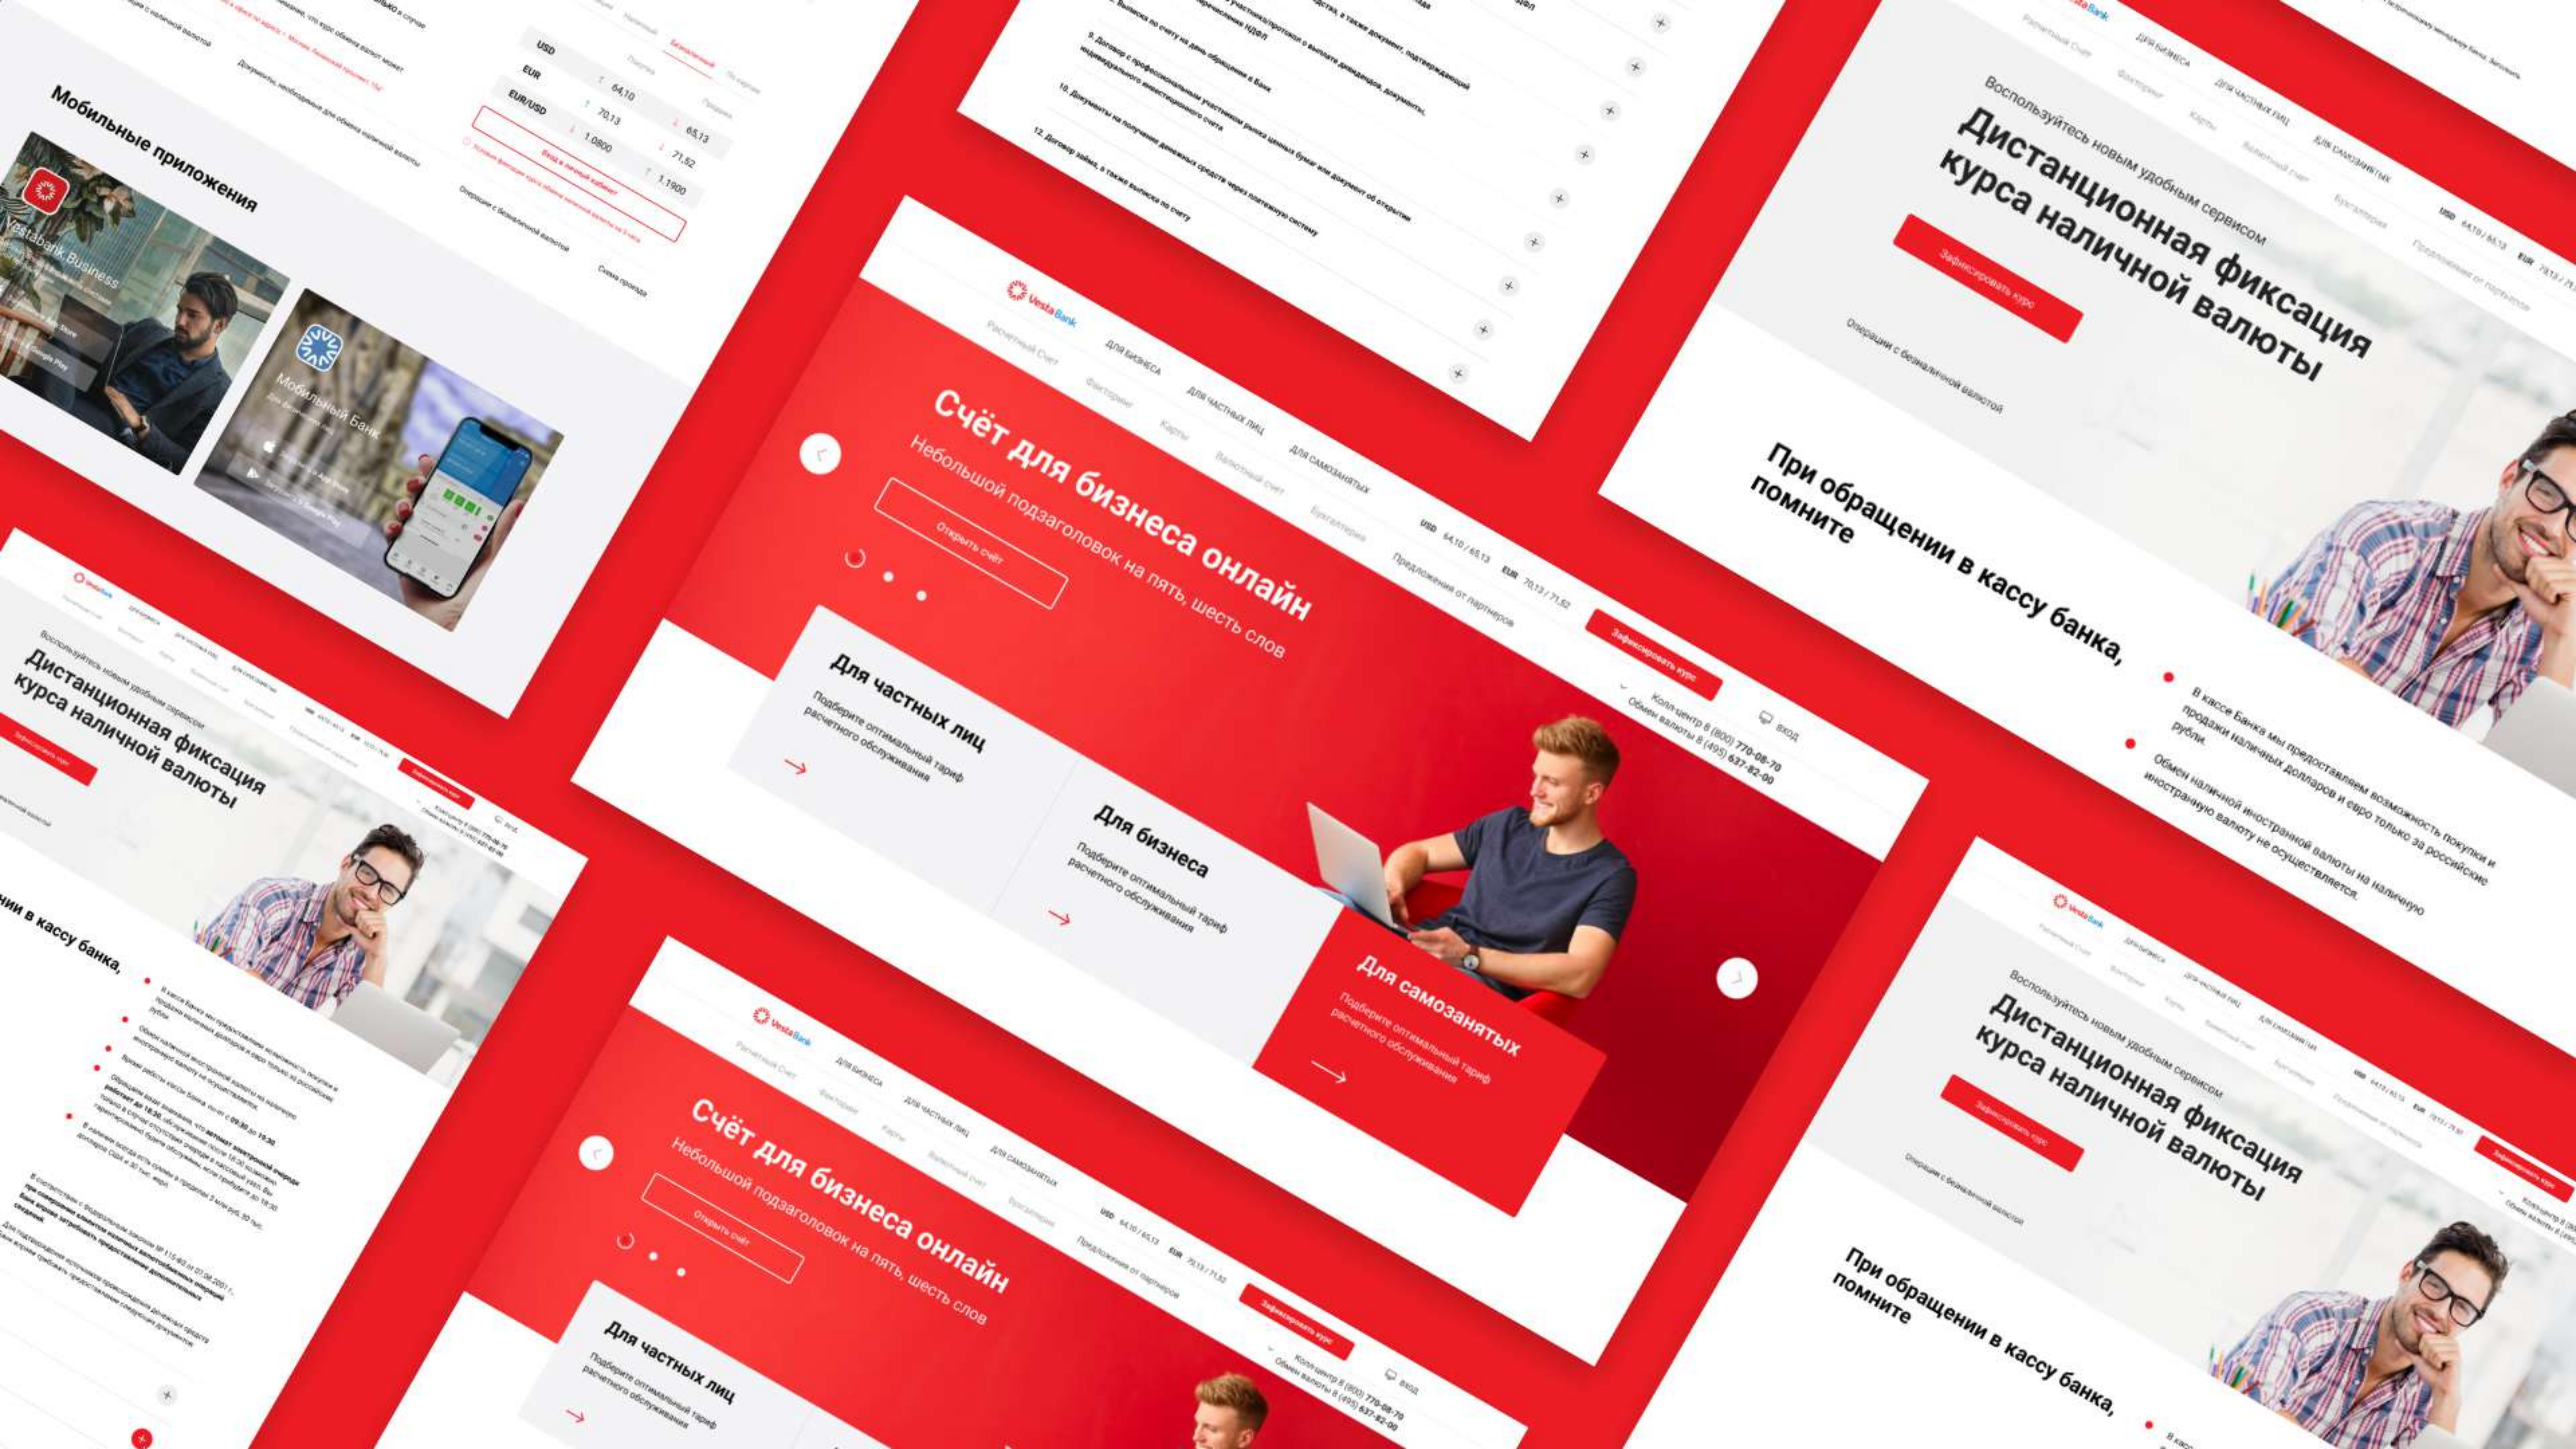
Мобильные приложения

Vestabank Business

Мобильный Банк

USD
EUR
EUR/USD
64,10
70,13
1,0800
65,13
71,52
1,1900

Вход в личный кабинет

Операции с безналичной валютой

Схема проезда

9. Договор с профессиональным участником рынка ценных бумаг

10. Документы на получение денежных средств

12. Договор займа, а также выписка по счету

VestaBank

Расчетный Счет
Для бизнеса
Для частных лиц
Для самозанятых
Факторинг
Карты
Валютный счет
Бухгалтерия
USD 64,10 / 65,13
EUR 70,13 / 71,52
Предложения от партнеров
Зафиксировать курс
Колл-центр 8 (800) 770-08-70
Обмен валюты 8 (495) 637-82-00
Вход

Счёт для бизнеса онлайн
Небольшой подзаголовок на пять, шесть слов
Открыть счёт

Для частных лиц
Подберите оптимальный тариф расчетного обслуживания

Для бизнеса
Подберите оптимальный тариф расчетного обслуживания

Для самозанятых
Подберите оптимальный тариф расчетного обслуживания

Воспользуйтесь новым удобным сервисом
Дистанционная фиксация курса наличной валюты
Зафиксировать курс
Операции с безналичной валютой

При обращении в кассу банка, помните

В кассе Банка мы предоставляем возможность покупки и продажи наличных долларов и евро только за российские рубли.

Обмен наличной иностранной валюты на наличную иностранную валюту не осуществляется.